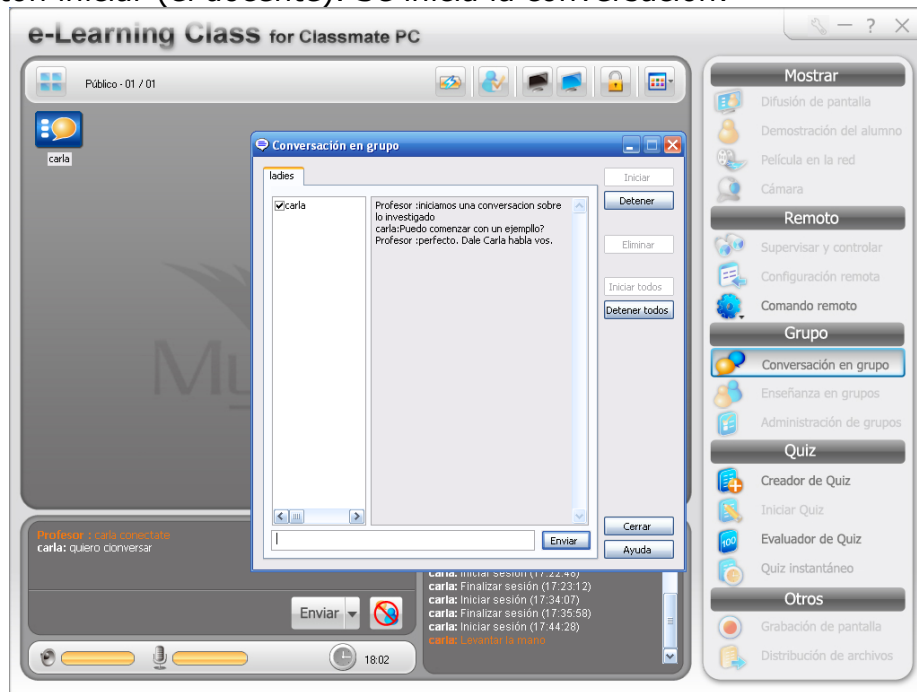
ton Iniciar (el docente). Se inicia la conversación.

e-Learning Class for Classmate PC

Público - 01 / 01

carla

Conversación en grupo

ladies

carla

Profesor :iniciamos una conversacion sobre lo investigado
carla:Puedo comenzar con un ejemplo?
Profesor :perfecto. Dale Carla habla vos.

Iniciar
Detener
Eliminar
Iniciar todos
Detener todos
Cerrar
Ayuda
Enviar

Profesor : carla conectate
carla: quiero cionversar

Enviar

carla: Iniciar sesión (17:22:48)
carla: Finalizar sesión (17:23:12)
carla: Iniciar sesión (17:34:07)
carla: Finalizar sesión (17:35:58)
carla: Iniciar sesión (17:44:28)
carla: Levantar la mano

18:02

Mostrar
Difusión de pantalla
Demostración del alumno
Película en la red
Cámara
Remoto
Supervisar y controlar
Configuración remota
Comando remoto
Grupo
Conversación en grupo
Enseñanza en grupos
Administración de grupos
Quiz
Creador de Quiz
Iniciar Quiz
Evaluador de Quiz
Quiz instantáneo
Otros
Grabación de pantalla
Distribución de archivos